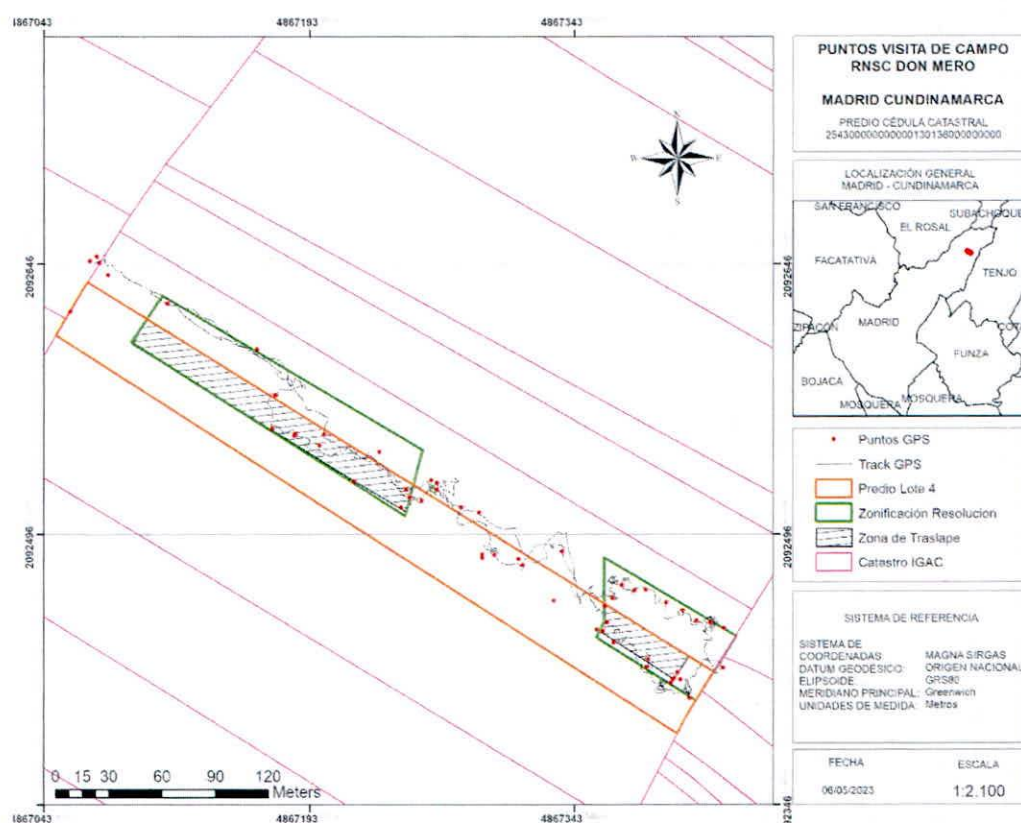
1867043
4867193
4867343

2092646
2092496
2092346

N
W
E
S

0 15 30 60 90 120
Meters

1867043
4867193
4867343

PUNTOS VISITA DE CAMPO
RNSC DON MERO

MADRID CUNDINAMARCA

PREDIO CÉDULA CATASTRAL
254300000000000130138000000000

LOCALIZACIÓN GENERAL
MADRID - CUNDINAMARCA

SAN FRANCISCO
SUBACHOQUE
EL ROSAL
FACATATIVA
TENJO
ZIPACON
MADRID
COTA
FUNZA
BOJACA
MOSQUERA
MOSQUERA

Puntos GPS
Track GPS
Predio Lote 4
Zonificación Resolucion
Zona de Traslape
Catastro IGAC

SISTEMA DE REFERENCIA

SISTEMA DE COORDENADAS: MAGNA SIRGAS
DATUM GEODÉSICO: ORIGEN NACIONAL
ELIPSOIDE: GRS80
MERIDIANO PRINCIPAL: Greenwich
UNIDADES DE MEDIDA: Metros

FECHA
06/05/2023

ESCALA
1:2.100